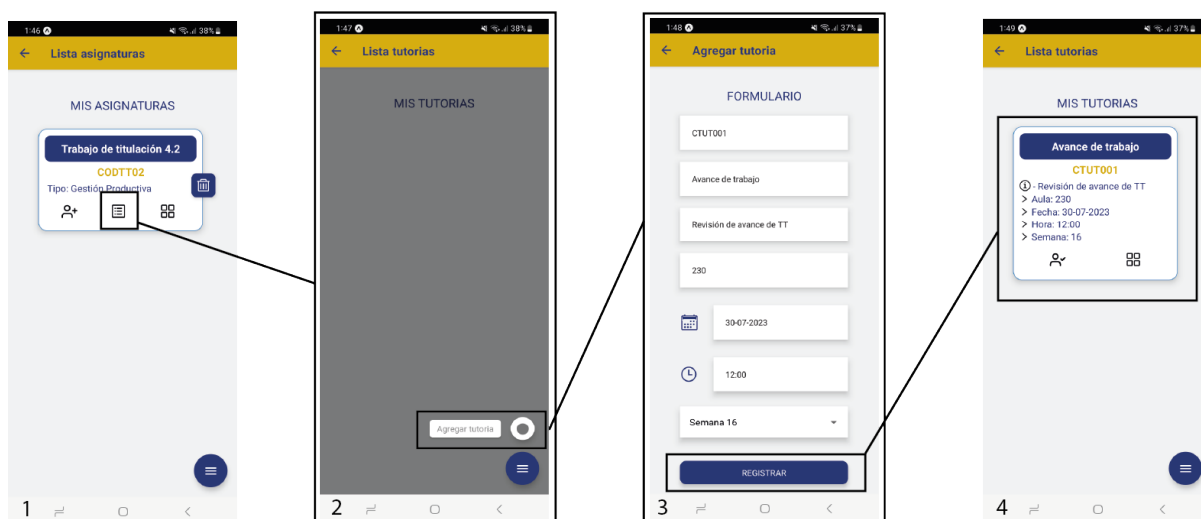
1:46 38%
Lista asignaturas
MIS ASIGNATURAS
Trabajo de titulación 4.2
CODTT02
Tipo: Gestión Productiva
1

1:47 38%
Lista tutorias
MIS TUTORIAS
Agregar tutoria
2

1:48 37%
Agregar tutoria
FORMULARIO
CTUT001
Avance de trabajo
Revisión de avance de TT
230
30-07-2023
12:00
Semana 16
REGISTRAR
3

1:49 37%
Lista tutorias
MIS TUTORIAS
Avance de trabajo
CTUT001
- Revisión de avance de TT
Aula: 230
Fecha: 30-07-2023
Hora: 12:00
Semana: 16
4